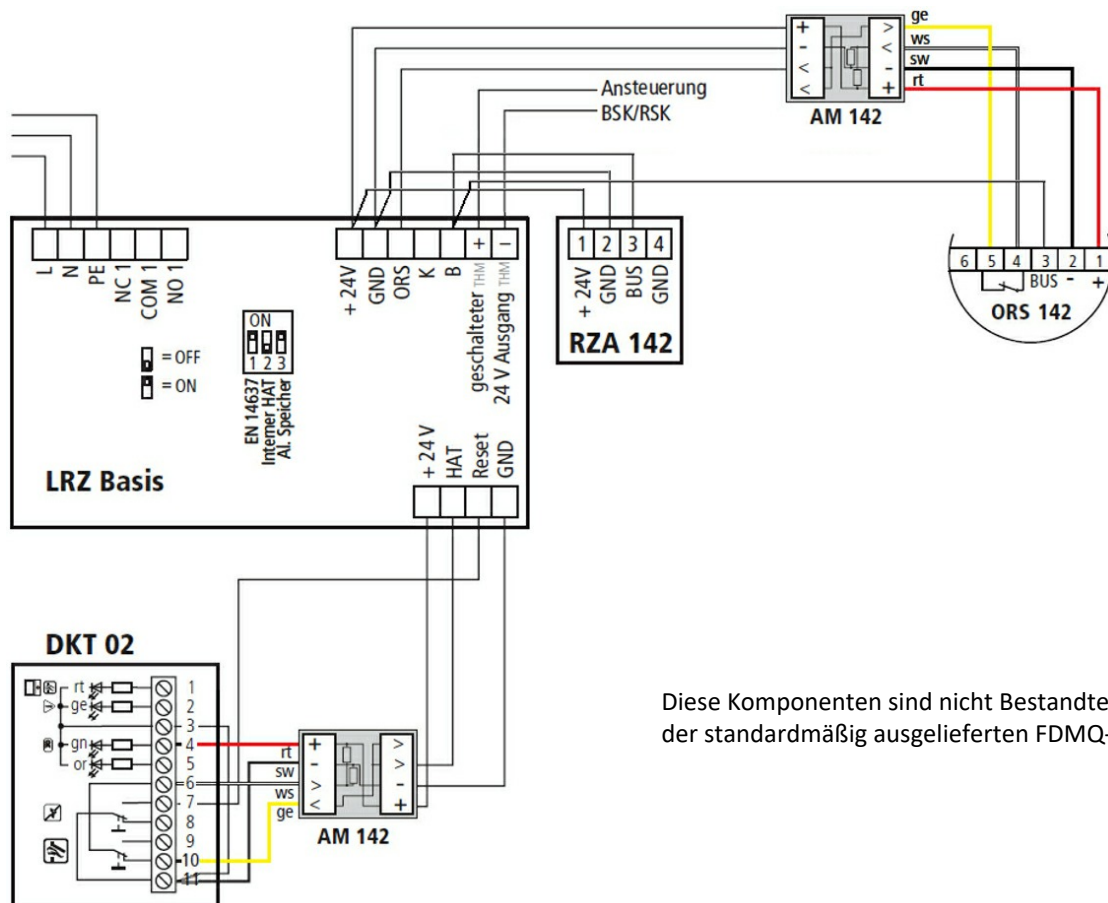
ge
ws
sw
rt
+
-
<
<
>
<
-
+
AM 142
Ansteuerung
BSK/RSK

L N PE NC 1 COM 1 NO 1
+ 24V GND ORS K B + –
geschalteter THM
24 V Ausgang THM
1 2 3 4
+ 24V GND BUS GND
RZA 142
6 5 4 3 2 1
BUS - +
ORS 142
ON
1 2 3
= OFF
= ON
EN 14637
Interner HAT
Al. Speicher
LRZ Basis
+ 24V HAT Reset GND

DKT 02
rt
ge
gn
or
1
2
3
4
5
6
7
8
9
10
11
rt
sw
ws
ge
+
-
>
<
>
>
-
+
AM 142

Diese Komponenten sind nicht Bestandte
der standardmäßig ausgelieferten FDMQ-